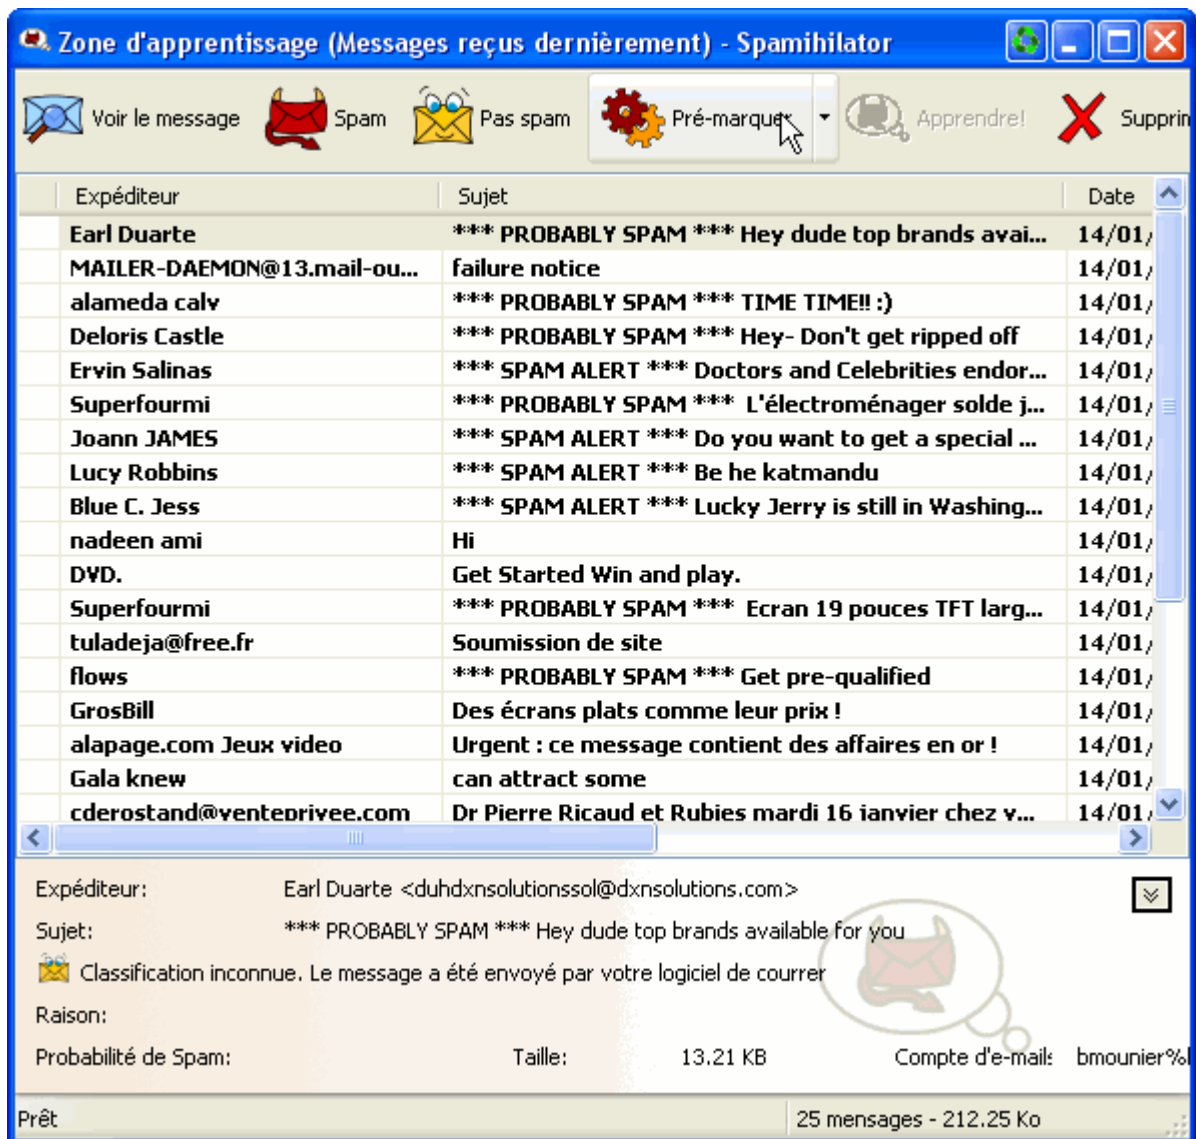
Zone d'apprentissage (Messages reçus dernièrement) - Spamihilator

Voir le message Spam Pas spam Pré-marquer Apprendre! Supprin

| Expéditeur | Sujet | Date |
|---|---|---|
| Earl Duarte | *** PROBABLY SPAM *** Hey dude top brands avai... | 14/01/ |
| MAILER-DAEMON@13.mail-ou... | failure notice | 14/01/ |
| alameda calv | *** PROBABLY SPAM *** TIME TIME!! :) | 14/01/ |
| Deloris Castle | *** PROBABLY SPAM *** Hey- Don't get ripped off | 14/01/ |
| Ervin Salinas | *** SPAM ALERT *** Doctors and Celebrities endor... | 14/01/ |
| Superfourmi | *** PROBABLY SPAM *** L'électroménager solde j... | 14/01/ |
| Joann JAMES | *** SPAM ALERT *** Do you want to get a special ... | 14/01/ |
| Lucy Robbins | *** SPAM ALERT *** Be he katmandu | 14/01/ |
| Blue C. Jess | *** SPAM ALERT *** Lucky Jerry is still in Washing... | 14/01/ |
| nadeen ami | Hi | 14/01/ |
| DVD. | Get Started Win and play. | 14/01/ |
| Superfourmi | *** PROBABLY SPAM *** Ecran 19 pouces TFT larg... | 14/01/ |
| tuladeja@free.fr | Soumission de site | 14/01/ |
| flows | *** PROBABLY SPAM *** Get pre-qualified | 14/01/ |
| GrosBill | Des écrans plats comme leur prix ! | 14/01/ |
| alapage.com Jeux video | Urgent : ce message contient des affaires en or ! | 14/01/ |
| Gala knew | can attract some | 14/01/ |
| cderostand@venteprivee.com | Dr Pierre Ricaud et Rubies mardi 16 janvier chez v... | 14/01/ |

Expéditeur: Earl Duarte <duhdxnsolutionssol@dxnsolutions.com>
Sujet: *** PROBABLY SPAM *** Hey dude top brands available for you
Classification inconnue. Le message a été envoyé par votre logiciel de courrer
Raison:
Probabilité de Spam: Taille: 13.21 KB Compte d'e-mails bmounier%l

Prêt 25 mensages - 212.25 Ko